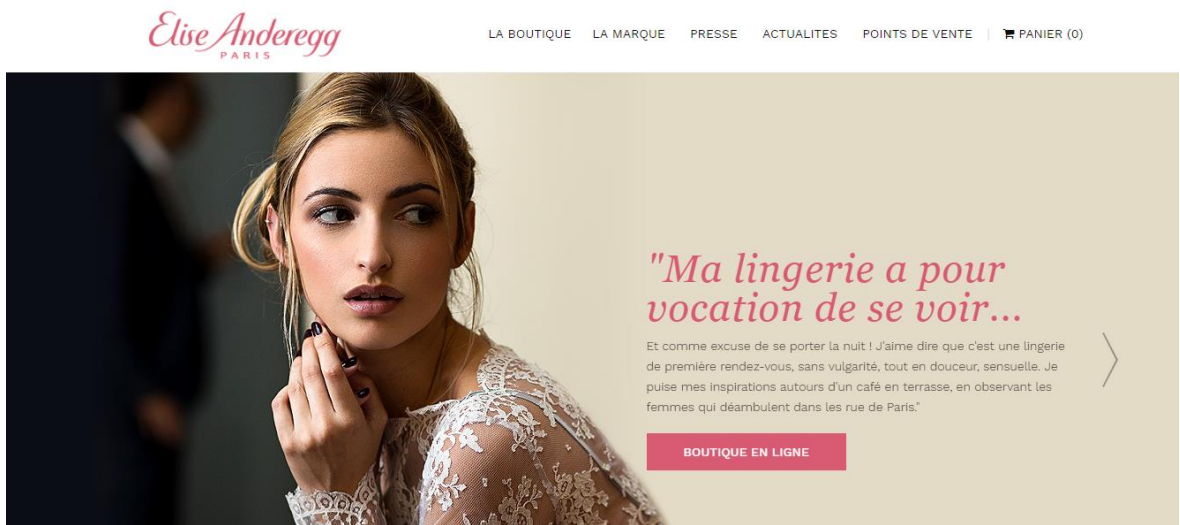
Elise Anderegg
PARIS

LA BOUTIQUE LA MARQUE PRESSE ACTUALITES POINTS DE VENTE PANIER (0)

"Ma lingerie a pour vocation de se voir...

Et comme excuse de se porter la nuit ! J'aime dire que c'est une lingerie de première rendez-vous, sans vulgarité, tout en douceur, sensuelle. Je puise mes inspirations autours d'un café en terrasse, en observant les femmes qui déambulent dans les rue de Paris."

BOUTIQUE EN LIGNE